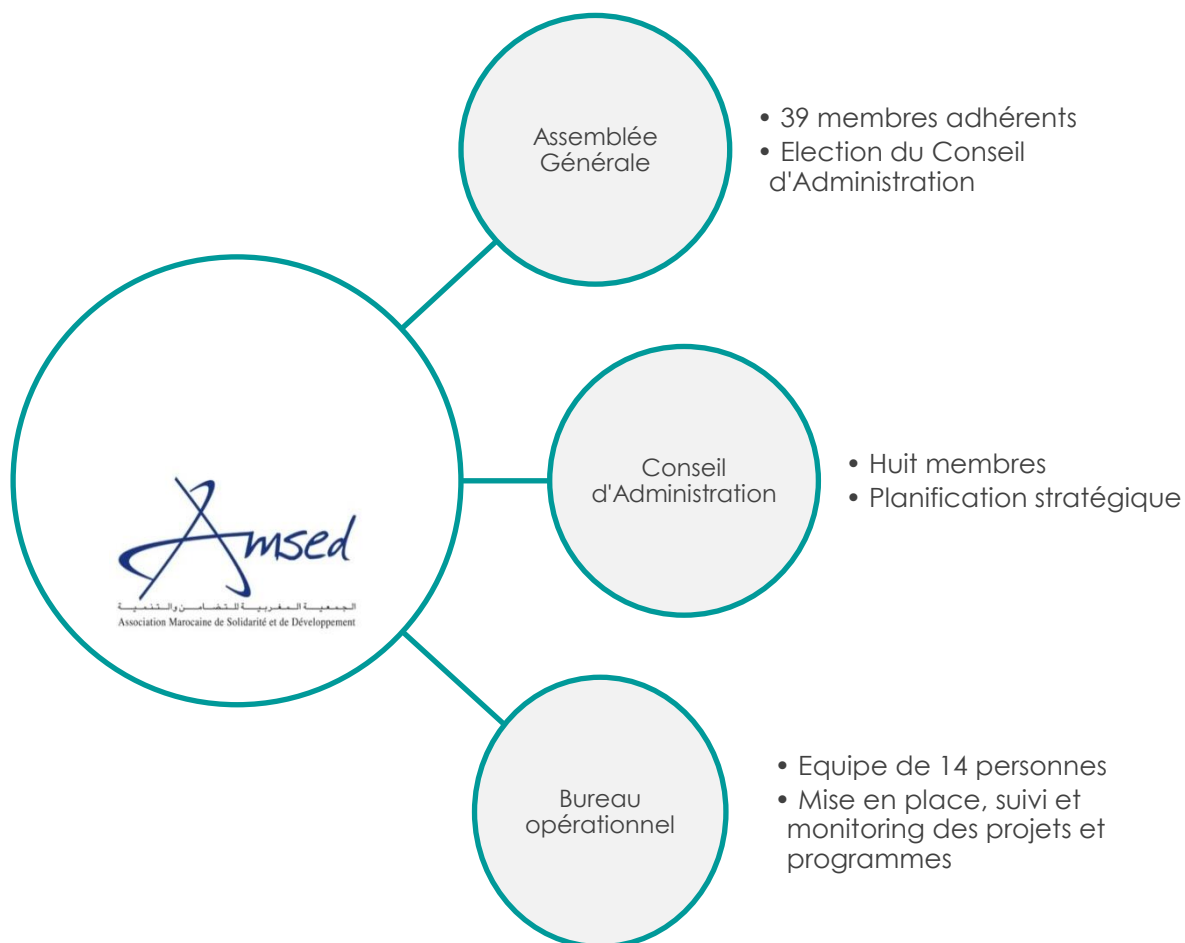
Amsed
الجمعية المغربية للتضامن والتنمية
Association Marocaine de Solidarité et de Développement

Assemblée Générale

• 39 membres adhérents
• Election du Conseil d'Administration

Conseil d'Administration

• Huit membres
• Planification stratégique

Bureau opérationnel

• Equipe de 14 personnes
• Mise en place, suivi et monitoring des projets et programmes